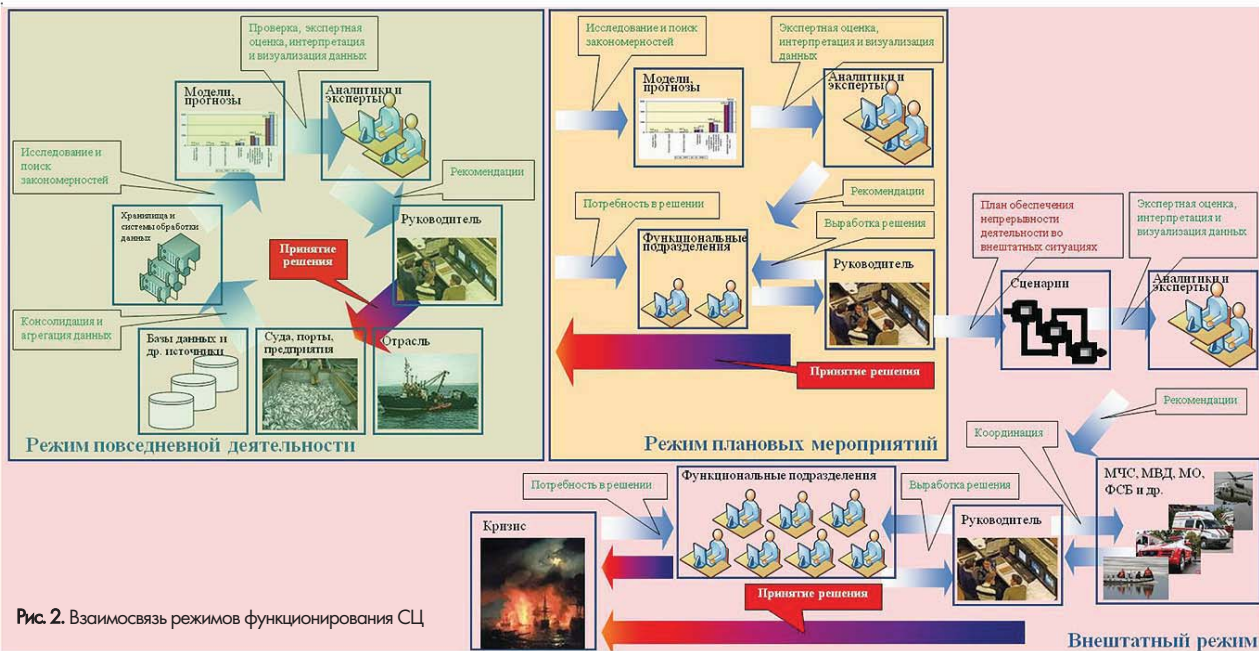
Проверка, экспертная оценка, интерпретация и визуализация данных

Модели, прогнозы

Аналитики и эксперты

Исследование и поиск закономерностей

Рекомендации

Хранилища и системы обработки данных

Руководитель

Принятие решения

Консолидация и агрегация данных

Базы данных и др. источники

Суда, порты, предприятия

Отрасль

Режим повседневной деятельности

Исследование и поиск закономерностей

Экспертная оценка, интерпретация и визуализация данных

Модели, прогнозы

Аналитики и эксперты

Рекомендации

Потребность в решении

Выработка решения

Функциональные подразделения

Руководитель

Принятие решения

Режим плановых мероприятий

План обеспечения непрерывности деятельности во внештатных ситуациях

Экспертная оценка, интерпретация и визуализация данных

Сценарии

Аналитики и эксперты

Рекомендации

Координация

МЧС, МВД, МО, ФСБ и др.

Потребность в решении

Функциональные подразделения

Выработка решения

Кризис

Руководитель

Принятие решения

Рис. 2. Взаимосвязь режимов функционирования СЦ

Внештатный режим